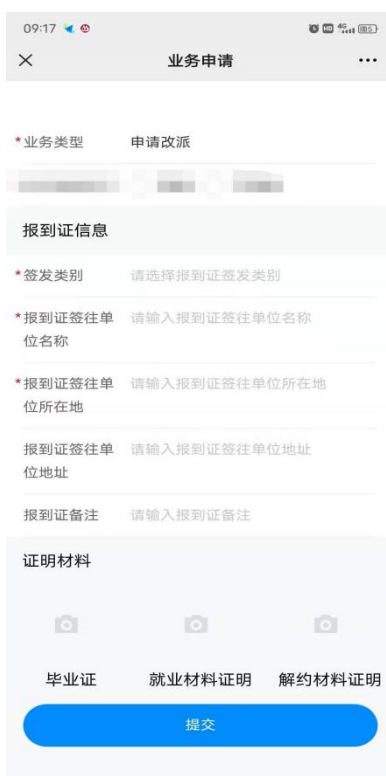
09:17

×

业务申请

···

*业务类型 申请改派

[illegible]

报到证信息

*签发类别 请选择报到证签发类别

*报到证签往单位名称 请输入报到证签往单位名称

*报到证签往单位所在地 请输入报到证签往单位所在地

报到证签往单位地址 请输入报到证签往单位地址

报到证备注 请输入报到证备注

证明材料

毕业证 就业材料证明 解约材料证明

提交